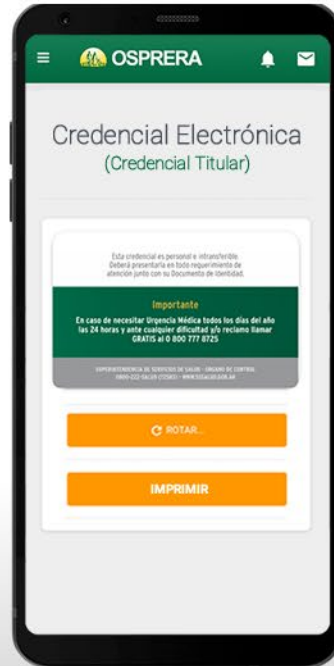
OSPRERA

Credencial Electrónica
(Credencial Titular)

Esta credencial es personal e intransferible. Deberá presentarla en todo requerimiento de atención junto con su Documento de Identidad.

Importante
En caso de necesitar Urgencia Médica todos los días del año las 24 horas y ante cualquier dificultad y/o reclamo llamar GRATIS al 0 800 777 0725

SUPERINTENDENCIA DE SERVICIOS DE SALUD - ÓRGANO DE CONTROL 0800-222-SALUD (72583) - WWW.SSSALUD.GOB.AR

ROTAR...

IMPRIMIR